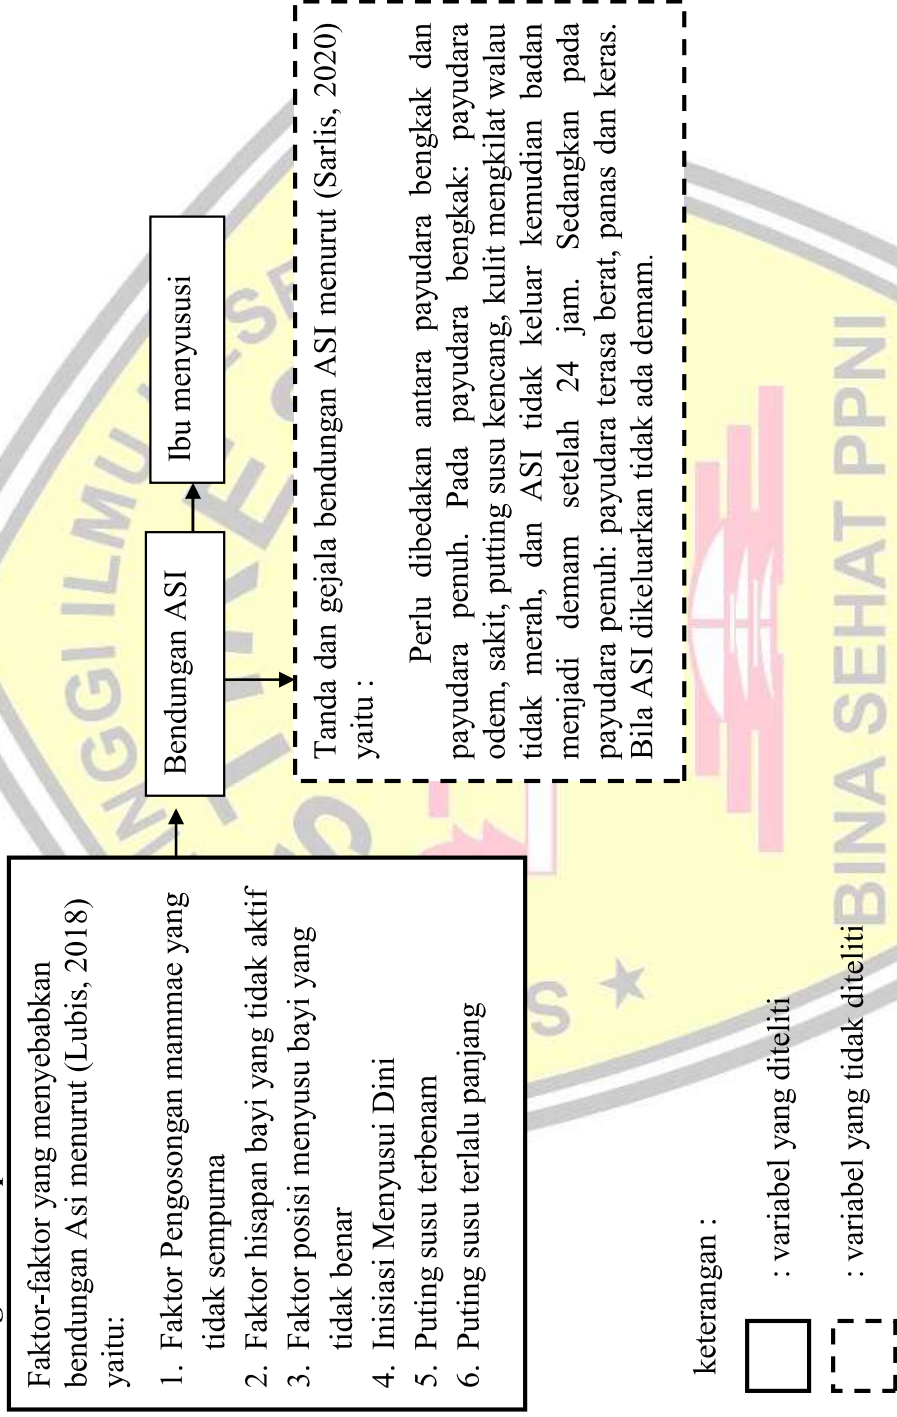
Faktor-faktor yang menyebabkan bendungan Asi menurut (Lubis, 2018) yaitu:

1. Faktor Pengosongan mammae yang tidak sempurna
2. Faktor hisapan bayi yang tidak aktif
3. Faktor posisi menyusu bayi yang tidak benar
4. Inisiasi Menyusui Dini
5. Puting susu terbenam
6. Puting susu terlalu panjang

Bendungan ASI

Ibu menyusui

Tanda dan gejala bendungan ASI menurut (Sarlis, 2020) yaitu :

Perlu dibedakan antara payudara bengkak dan payudara penuh. Pada payudara bengkak: payudara odem, sakit, putting susu kencang, kulit mengkilat walau tidak merah, dan ASI tidak keluar kemudian badan menjadi demam setelah 24 jam. Sedangkan pada payudara penuh: payudara terasa berat, panas dan keras. Bila ASI dikeluarkan tidak ada demam.

keterangan :

: variabel yang diteliti

: variabel yang tidak diteliti

BINA SEHAT PPNI